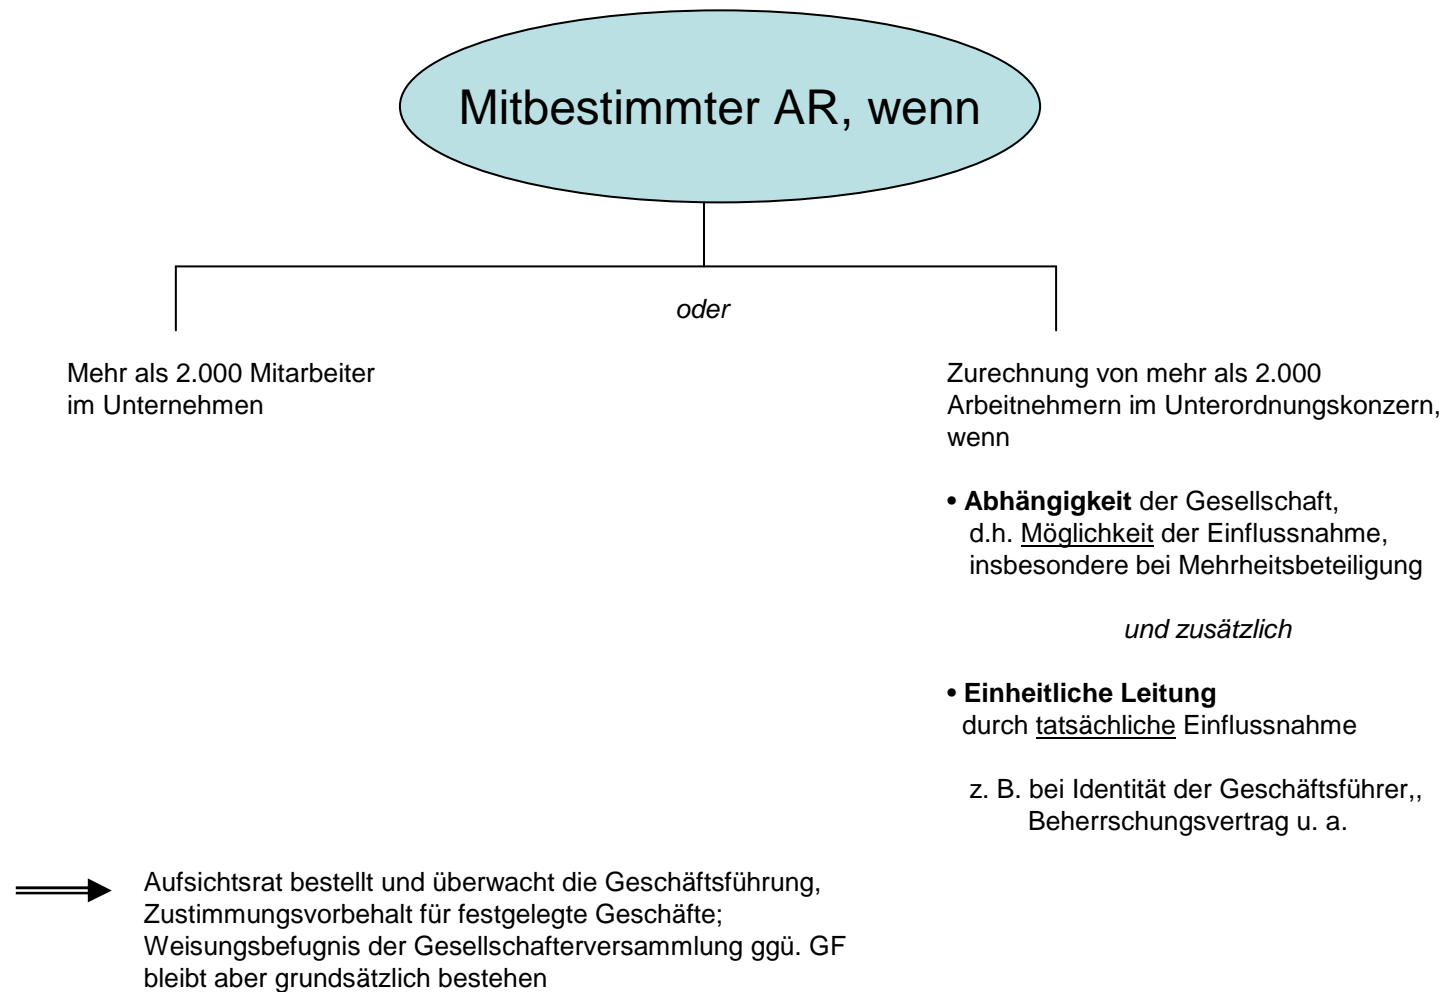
Mitbestimmter AR, wenn

oder

Mehr als 2.000 Mitarbeiter im Unternehmen

Zurechnung von mehr als 2.000 Arbeitnehmern im Unterordnungskonzern, wenn

• **Abhängigkeit** der Gesellschaft, d.h. Möglichkeit der Einflussnahme, insbesondere bei Mehrheitsbeteiligung

*und zusätzlich*

• **Einheitliche Leitung** durch tatsächliche Einflussnahme

z. B. bei Identität der Geschäftsführer,, Beherrschungsvertrag u. a.

Aufsichtsrat bestellt und überwacht die Geschäftsführung, Zustimmungsvorbehalt für festgelegte Geschäfte; Weisungsbefugnis der Gesellschafterversammlung ggü. GF bleibt aber grundsätzlich bestehen